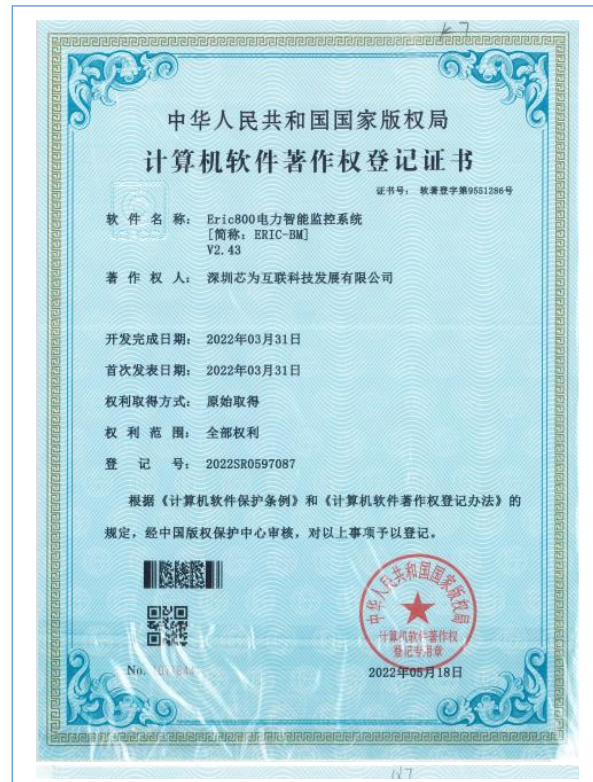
中华人民共和国国家版权局
计算机软件著作权登记证书

证书号： 软著登字第9551286号

软 件 名 称： Eric800电力智能监控系统
[简称：ERIC-BM]
V2.43

著 作 权 人： 深圳芯为互联科技发展有限公司

开发完成日期： 2022年03月31日

首次发表日期： 2022年03月31日

权利取得方式： 原始取得

权 利 范 围： 全部权利

登 记 号： 2022SR0597087

根据《计算机软件保护条例》和《计算机软件著作权登记办法》的规定，经中国版权保护中心审核，对以上事项予以登记。

中华人民共和国国家版权局
计算机软件著作权
登记专用章

No. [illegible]

2022年05月18日